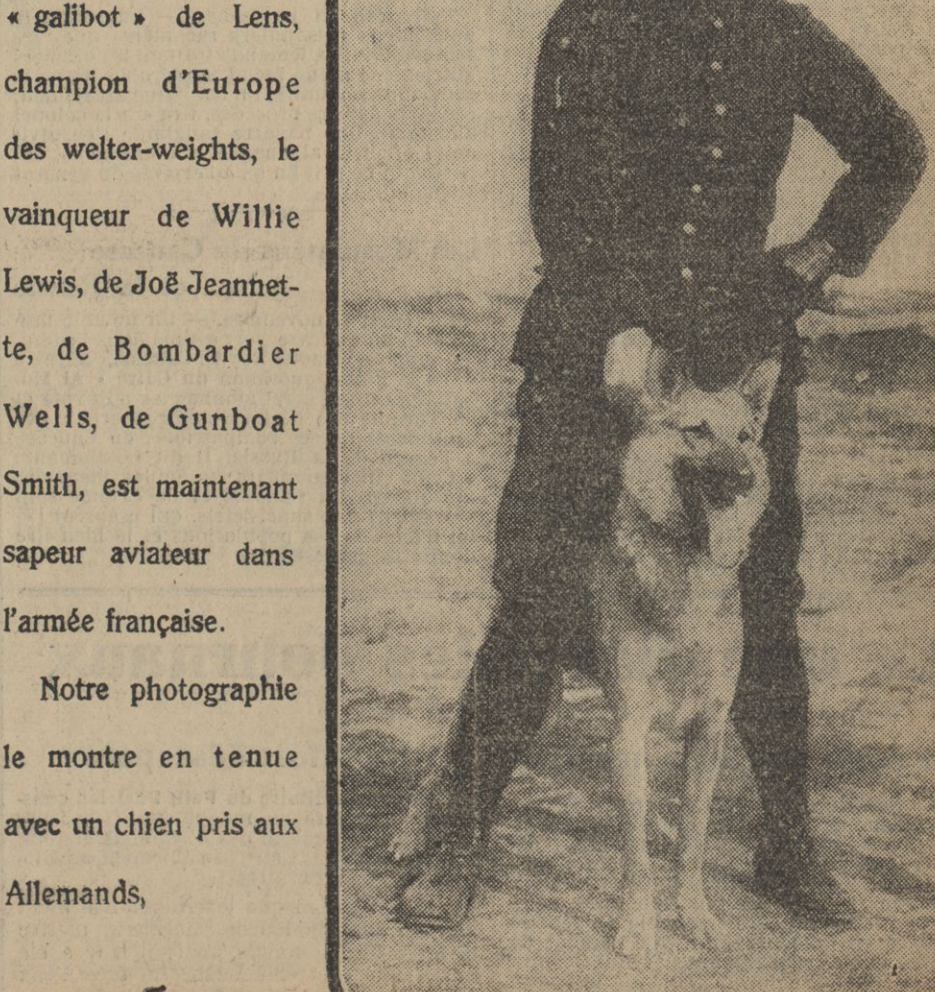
« galibot » de Lens, champion d'Europe des welter-weights, le vainqueur de Willie Lewis, de Joë Jeannette, de Bombardier Wells, de Gunboat Smith, est maintenant sapeur aviateur dans l'armée française.

Notre photographie le montre en tenue avec un chien pris aux Allemands,